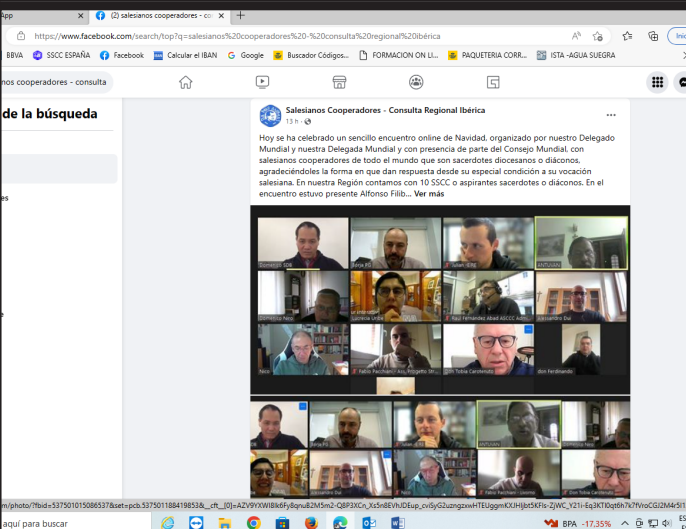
App
(2) salesianos cooperadores - co
https://www.facebook.com/search/top?q=salesianos%20cooperadores%20-%20consulta%20regional%20ibérica
BBVA
SSCC ESPAÑA
Facebook
Calcular el IBAN
Google
Buscador Códigos...
FORMACION ON LI...
PAQUETERIA CORR...
ISTA -AGUA SUEGRA
os cooperadores - consulta
de la búsqueda
es
Salesianos Cooperadores - Consulta Regional Ibérica
13 h ·
Hoy se ha celebrado un sencillo encuentro online de Navidad, organizado por nuestro Delegado Mundial y nuestra Delegada Mundial y con presencia de parte del Consejo Mundial, con salesianos cooperadores de todo el mundo que son sacerdotes diocesanos o diáconos, agradeciéndoles la forma en que dan respuesta desde su especial condición a su vocación salesiana. En nuestra Región contamos con 10 SSCC o aspirantes sacerdotes o diáconos. En el encuentro estuvo presente Alfonso Filib... Ver más
Domingo SDB
Borja PG
Julian
Lucrecia Uribe
Raul Fernandez Abad ASCCC
Alejandro Dal
Nico
Fabio Pacchiani
Tobia Carotenuto
don Ferdinando
om/photo/?fbid=537501015086537&set=pcb.537501188418853&_cft_[0]=AZV9YXWl8k6Fy8qnuB2M5m2-Q8P3XCn_Xs5n8EVhUDEup_cvi5yG2uzngzxwHTEUggmKXJHjlbt5KFls-ZjWC_Y21i-Eq3KTl0qt6h7k7fVroCGJ2M4r5I1
aquí para buscar
BPA -17,35%